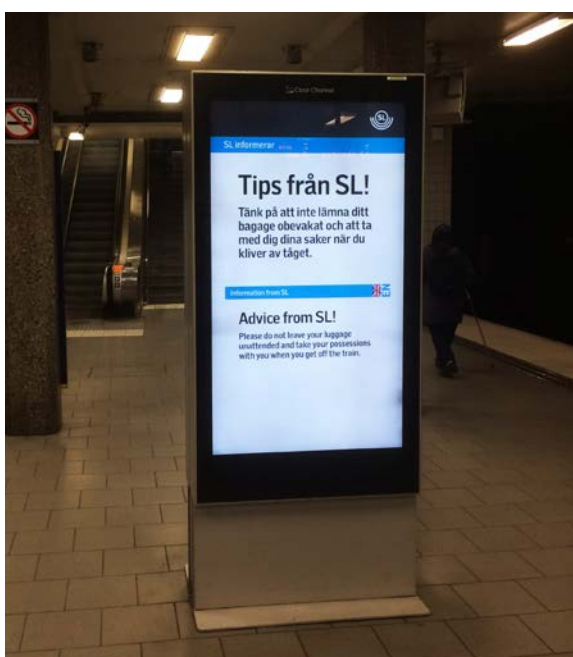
Clear Channel

SL

SL informerar

Tips från SL!

Tänk på att inte lämna ditt bagage obevakat och att ta med dig dina saker när du kliver av tåget.

Information from SL

EN

Advice from SL!

Please do not leave your luggage unattended and take your possessions with you when you get off the train.